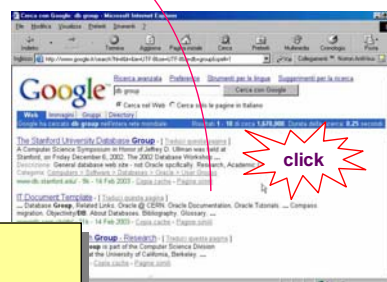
Cerca con Google: db group - Microsoft Internet Explorer

File Modifica Visualizza Preferiti Strumenti ?

Indietro Termina Aggiorna Pagina iniziale Cerca Preferiti Multimedia Cronologia Posta

Indirizzo http://www.google.it/search?hl=it&ie=UTF-8&oe=UTF-8&q=db+group&spell=1 Vai Collegamenti Norton AntiVirus

Google

Ricerca avanzata Preferenze Strumenti per le lingue Suggerimenti per la ricerca

db group Cerca con Google

Cerca nel Web Cerca solo le pagine in italiano

Web Immagini Gruppi Directory

Google ha cercato db group nel Web. Risultati 1 - 10 di circa 1.670.000. Durata della ricerca: 0.25 secondi

The Stanford University Database Group - [ Traduci questa pagina ]
A Computer Science Symposium in Honor of Jeffrey D. Ullman was held at Stanford, on Friday December 6, 2002. The 2002 Database Workshop ...
Descrizione: General database web site - not Oracle specifically. Research, Academic ...
Categoria: Computers > Software > Databases > Oracle > User Groups
www-db.stanford.edu/ - 9k - 14 Feb 2003 - Copia cache - Pagine simili

IT Document Template - [ Traduci questa pagina ]
... Database Group, Related Links, Oracle @ CERN, Oracle Documentation, Oracle Tutorials, ... Compass migration, Objectivity/DB, About Databases, Bibliography, Glossary, ...
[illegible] - Copia cache - Pagine simili

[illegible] Group - Research - [ Traduci questa pagina ]
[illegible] Group is part of the Computer Science Division
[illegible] of California, Berkeley ...
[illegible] - Copia cache - Pagine simili

click